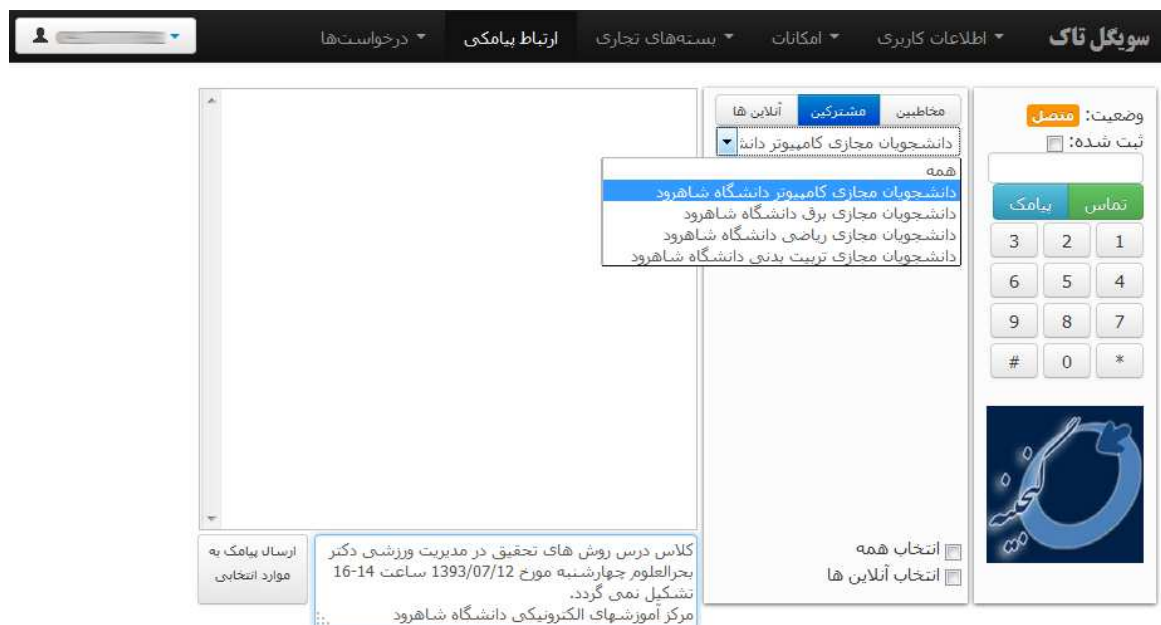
سویگل تاک
اطلاعات کاربری ▾
امکانات ▾
بسته‌های تجاری ▾
ارتباط پیامکی
درخواست‌ها ▾

وضعیت: متصل
ثبت شده:
تماس
پیامک
1 2 3
4 5 6
7 8 9
* 0 #

مخاطبین
مشترکین
آنلاین ها
دانشجویان مجازی کامپیوتر دانش
همه
دانشجویان مجازی کامپیوتر دانشگاه شاهرود
دانشجویان مجازی برق دانشگاه شاهرود
دانشجویان مجازی ریاضی دانشگاه شاهرود
دانشجویان مجازی تربیت بدنی دانشگاه شاهرود

انتخاب همه
انتخاب آنلاین ها

کلاس درس روش های تحقیق در مدیریت ورزشی دکتر بحرالعلوم چهارشنبه مورخ 1393/07/12 ساعت 14-16 تشکیل نمی گردد.
مرکز آموزشهای الکترونیکی دانشگاه شاهرود

ارسال پیامک به موارد انتخابی